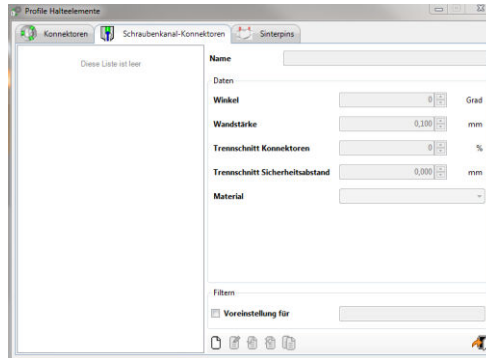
Profile Halteelemente

Konnektoren | Schraubenkanal-Konnektoren | Sinterpins

Diese Liste ist leer

Name

Daten

Winkel 0 Grad

Wandstärke 0,100 mm

Trennschnitt Konnektoren 0 %

Trennschnitt Sicherheitsabstand 0,000 mm

Material

Filtern

Voreinstellung für